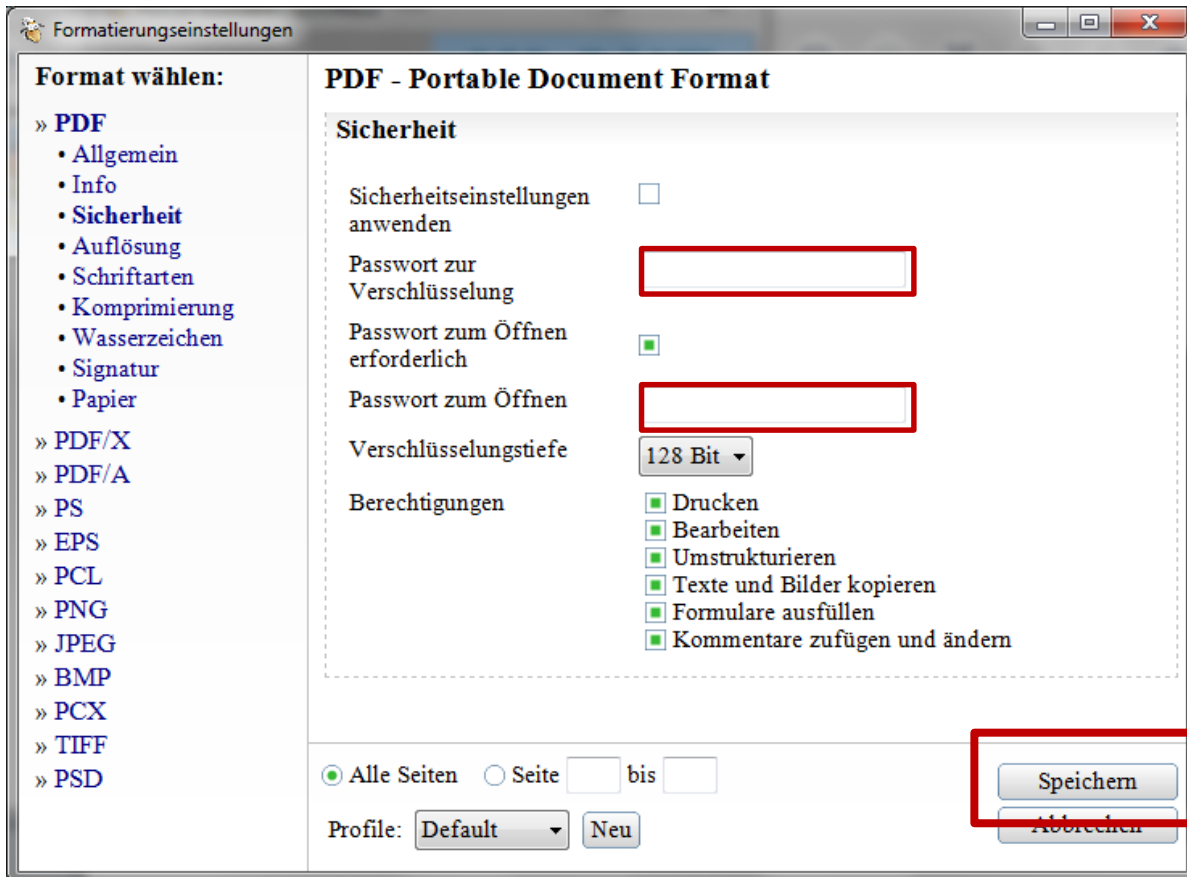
Formatierungseinstellungen

Format wählen:

» PDF
• Allgemein
• Info
• Sicherheit
• Auflösung
• Schriftarten
• Komprimierung
• Wasserzeichen
• Signatur
• Papier
» PDF/X
» PDF/A
» PS
» EPS
» PCL
» PNG
» JPEG
» BMP
» PCX
» TIFF
» PSD

PDF - Portable Document Format

Sicherheit

Sicherheitseinstellungen anwenden

Passwort zur Verschlüsselung

Passwort zum Öffnen erforderlich

Passwort zum Öffnen

Verschlüsselungstiefe 128 Bit

Berechtigungen
Drucken
Bearbeiten
Umstrukturieren
Texte und Bilder kopieren
Formulare ausfüllen
Kommentare zufügen und ändern

Alle Seiten Seite bis

Profile: Default Neu

Speichern
Abbrechen